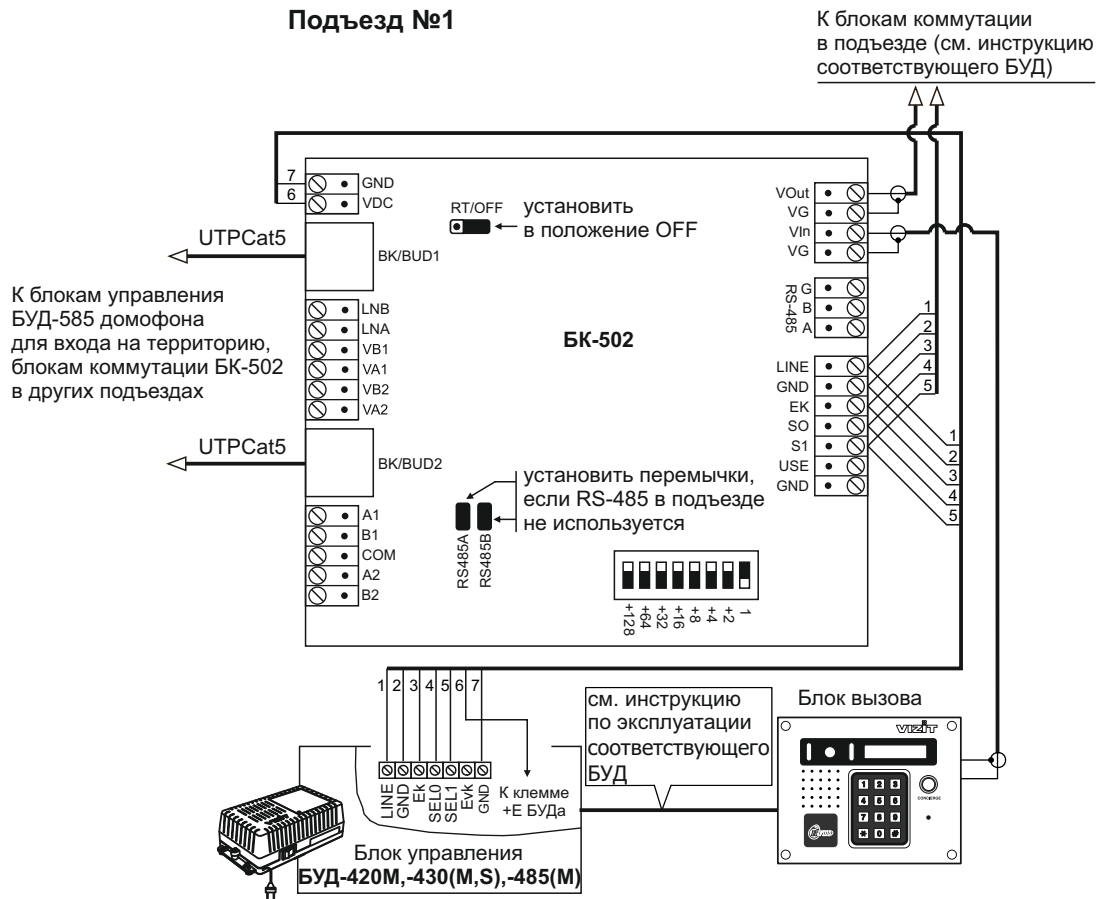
Подъезд №1

К блокам коммутации в подъезде (см. инструкцию соответствующего БУД)

7
6
GND
VDC

RT/OFF
установить в положение OFF

UTPCat5
BK/BUD1

К блокам управления БУД-585 домофона для входа на территорию, блокам коммутации БК-502 в других подъездах

LNB
LNA
VB1
VA1
VB2
VA2

UTPCat5
BK/BUD2

A1
B1
COM
A2
B2

БК-502

VOut
VG
VIn
VG

G
B
A
RS-485

1
2
3
4
5

LINE
GND
EK
SO
S1
USE
GND

1
2
3
4
5

установить перемычки, если RS-485 в подъезде не используется

RS485A
RS485B

+128
+64
+32
+16
+8
+4
+2
1

1 2 3 4 5 6 7

LINE
GND
Ek
SEL0
SEL1
Evk
GND

К клемме +Е БУДа

см. инструкцию по эксплуатации соответствующего БУД

Блок вызова

VIZIT

Блок управления
БУД-420М,-430(М,S),-485(М)